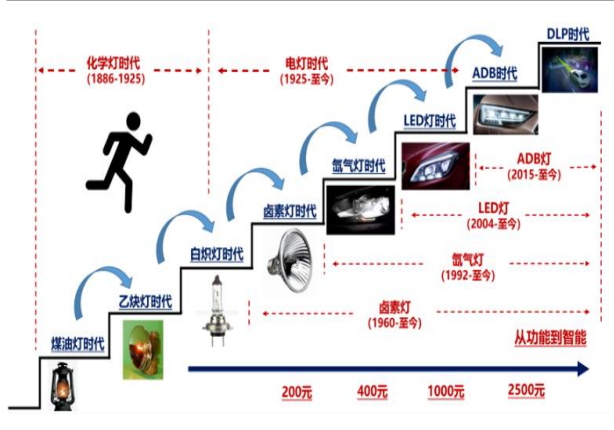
化学灯时代
(1886-1925)

电灯时代
(1925-至今)

DLP时代

ADB时代

LED灯时代

氙气灯时代

卤素灯时代

白炽灯时代

乙炔灯时代

煤油灯时代

ADB灯
(2015-至今)

LED灯
(2004-至今)

氙气灯
(1992-至今)

卤素灯
(1960-至今)

从功能到智能

200元

400元

1000元

2500元